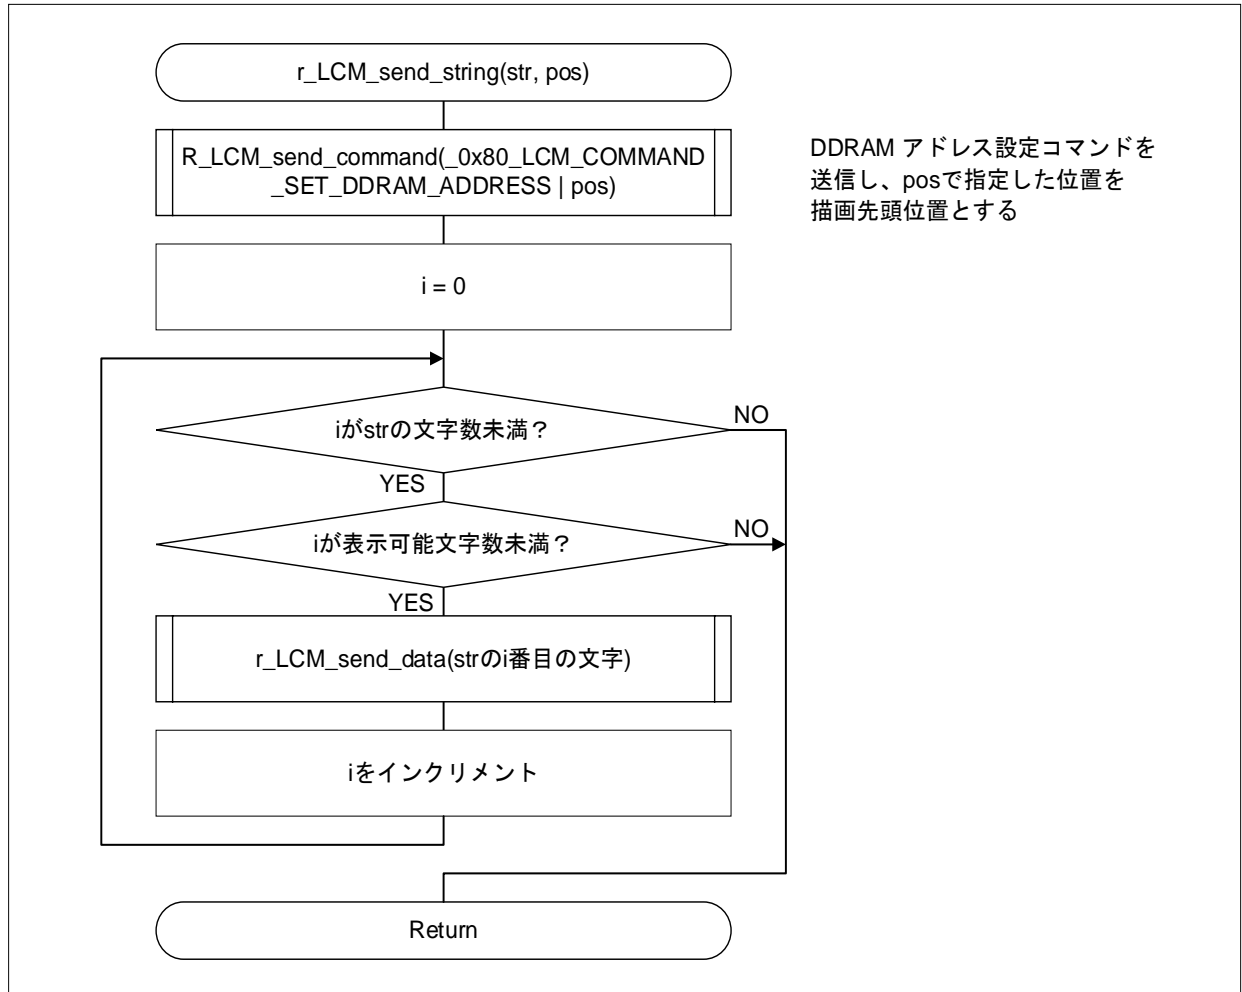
r_LCM_send_string(str, pos)

R_LCM_send_command(_0x80_LCM_COMMAND _SET_DDRAM_ADDRESS | pos)

DDRAM アドレス設定コマンドを送信し、posで指定した位置を描画先頭位置とする

i = 0

iがstrの文字数未満？

NO

YES

iが表示可能文字数未満？

NO

YES

r_LCM_send_data(strのi番目の文字)

iをインクリメント

Return